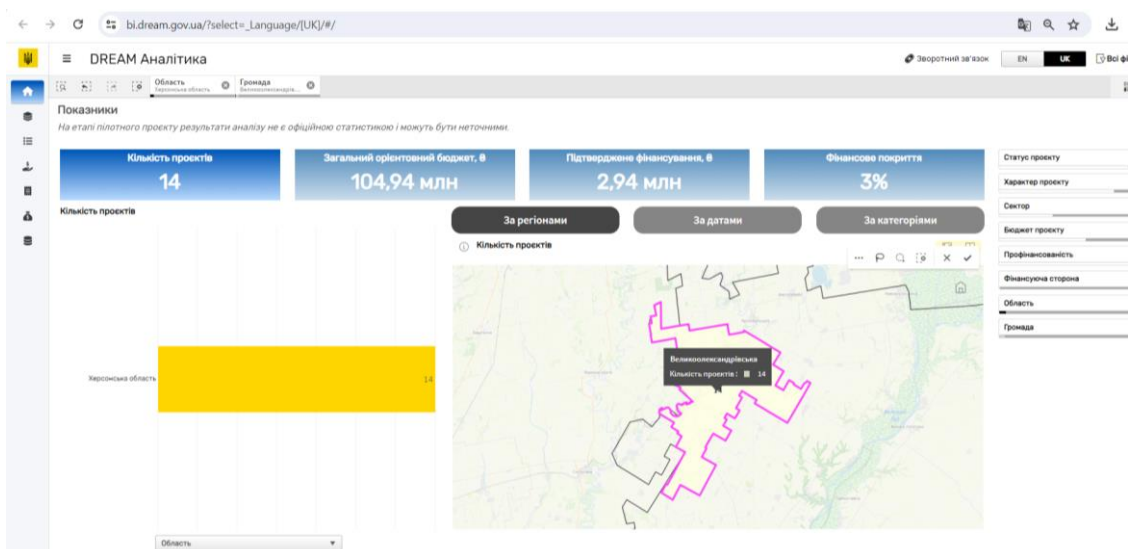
bi.dream.gov.ua/?select=_Language/[UK]/#/

DREAM Аналітика

Зворотний зв'язок EN UK Всі ф

Область Херсонська область
Громада Великоолександрів...

Показники

На етапі пілотного проекту результати аналізу не є офіційною статистикою і можуть бути неточними.

| Кількість проєктів | Загальний орієнтовний бюджет, ₴ | Підтверджене фінансування, ₴ | Фінансове покриття |
|---|---|---|---|
| 14 | 104,94 млн | 2,94 млн | 3% |

Кількість проєктів

Херсонська область 14

Область

За регіонами За датами За категоріями

Кількість проєктів

Великоолександрівська
Кількість проектів : 14

Статус проекту
Характер проекту
Сектор
Бюджет проекту
Профінансованість
Фінансуюча сторона
Область
Громада